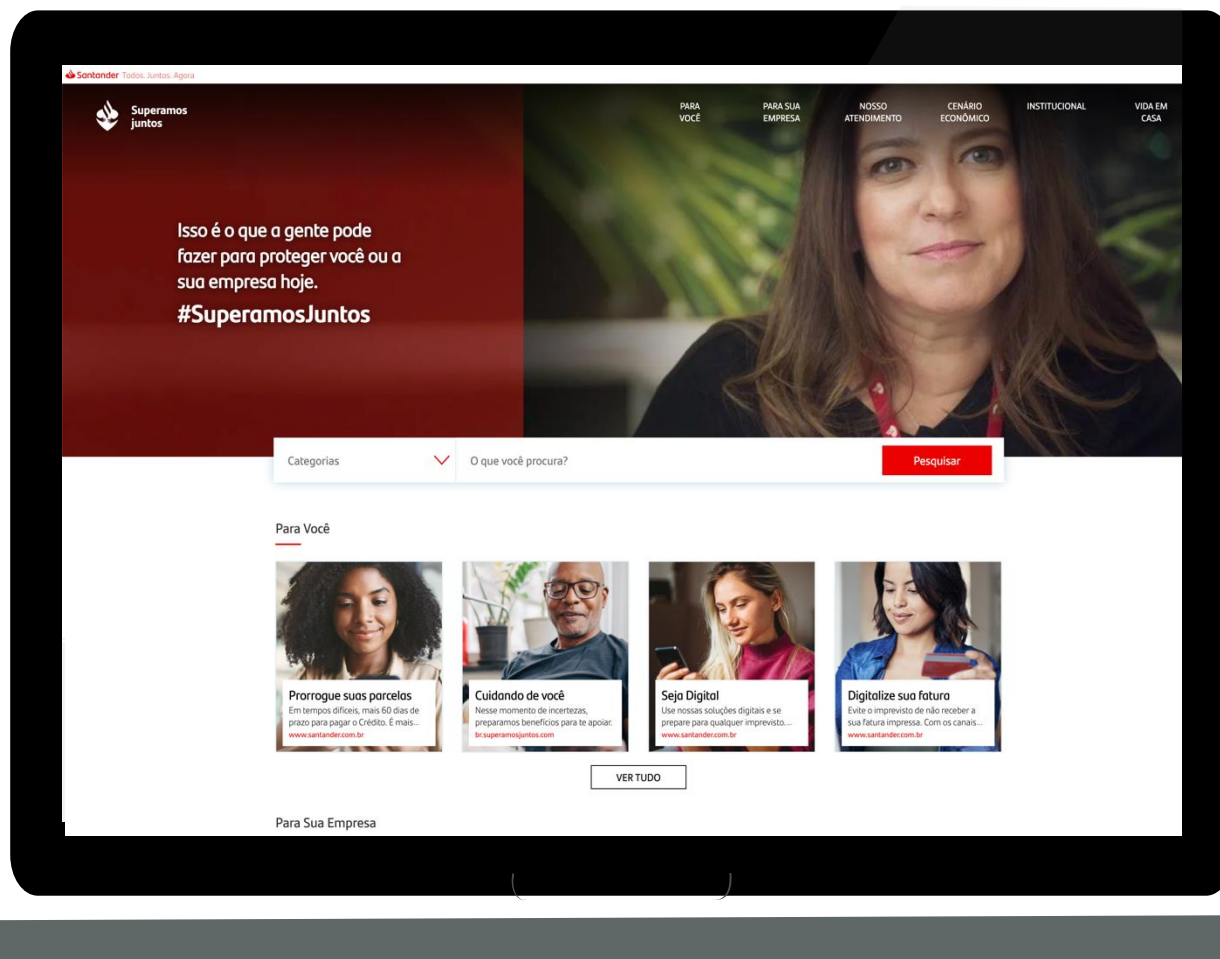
Santander Todos. Juntos. Agora

Superamos juntos

PARA VOCÊ
PARA SUA EMPRESA
NOSSO ATENDIMENTO
CENÁRIO ECONÔMICO
INSTITUCIONAL
VIDA EM CASA

Isso é o que a gente pode fazer para proteger você ou a sua empresa hoje.
#SuperamosJuntos

Categorias
O que você procura?
Pesquisar

Para Você

Prorrogue suas parcelas
Em tempos difíceis, mais 60 dias de prazo para pagar o Crédito. É mais...
www.santander.com.br

Cuidando de você
Nesse momento de incertezas, preparamos benefícios para te apoiar.
br.superamosjuntos.com

Seja Digital
Use nossas soluções digitais e se prepare para qualquer imprevisto....
www.santander.com.br

Digitalize sua fatura
Evite o imprevisto de não receber a sua fatura impressa. Com os canais...
www.santander.com.br

VER TUDO

Para Sua Empresa